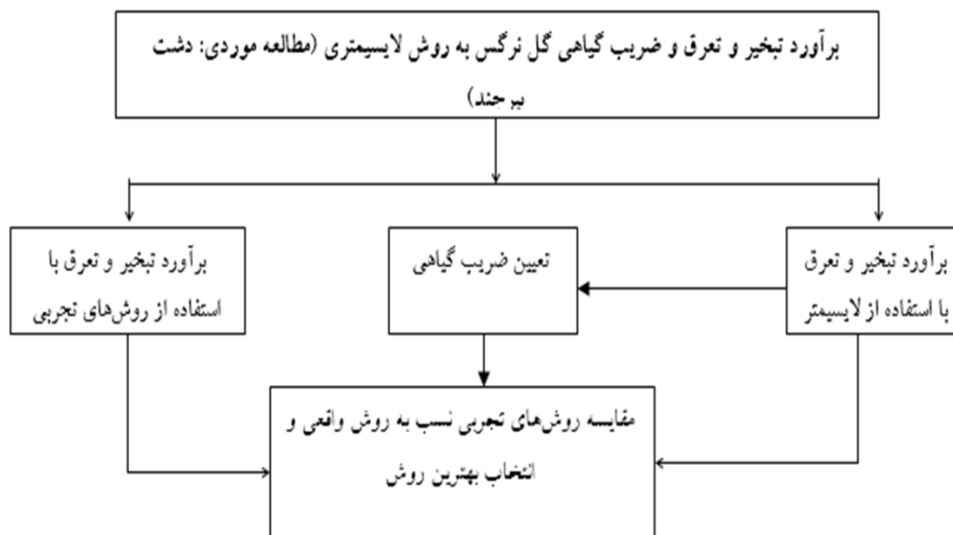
برآورد تبخیر و تعرق و ضریب گیاهی گل نرگس به روش لایسیمتری (مطالعه موردی: دشت بیرجند)

برآورد تبخیر و تعرق با استفاده از لایسیمتر

تعیین ضریب گیاهی

برآورد تبخیر و تعرق با استفاده از روش‌های تجربی

مقایسه روش‌های تجربی نسبت به روش واقعی و انتخاب بهترین روش